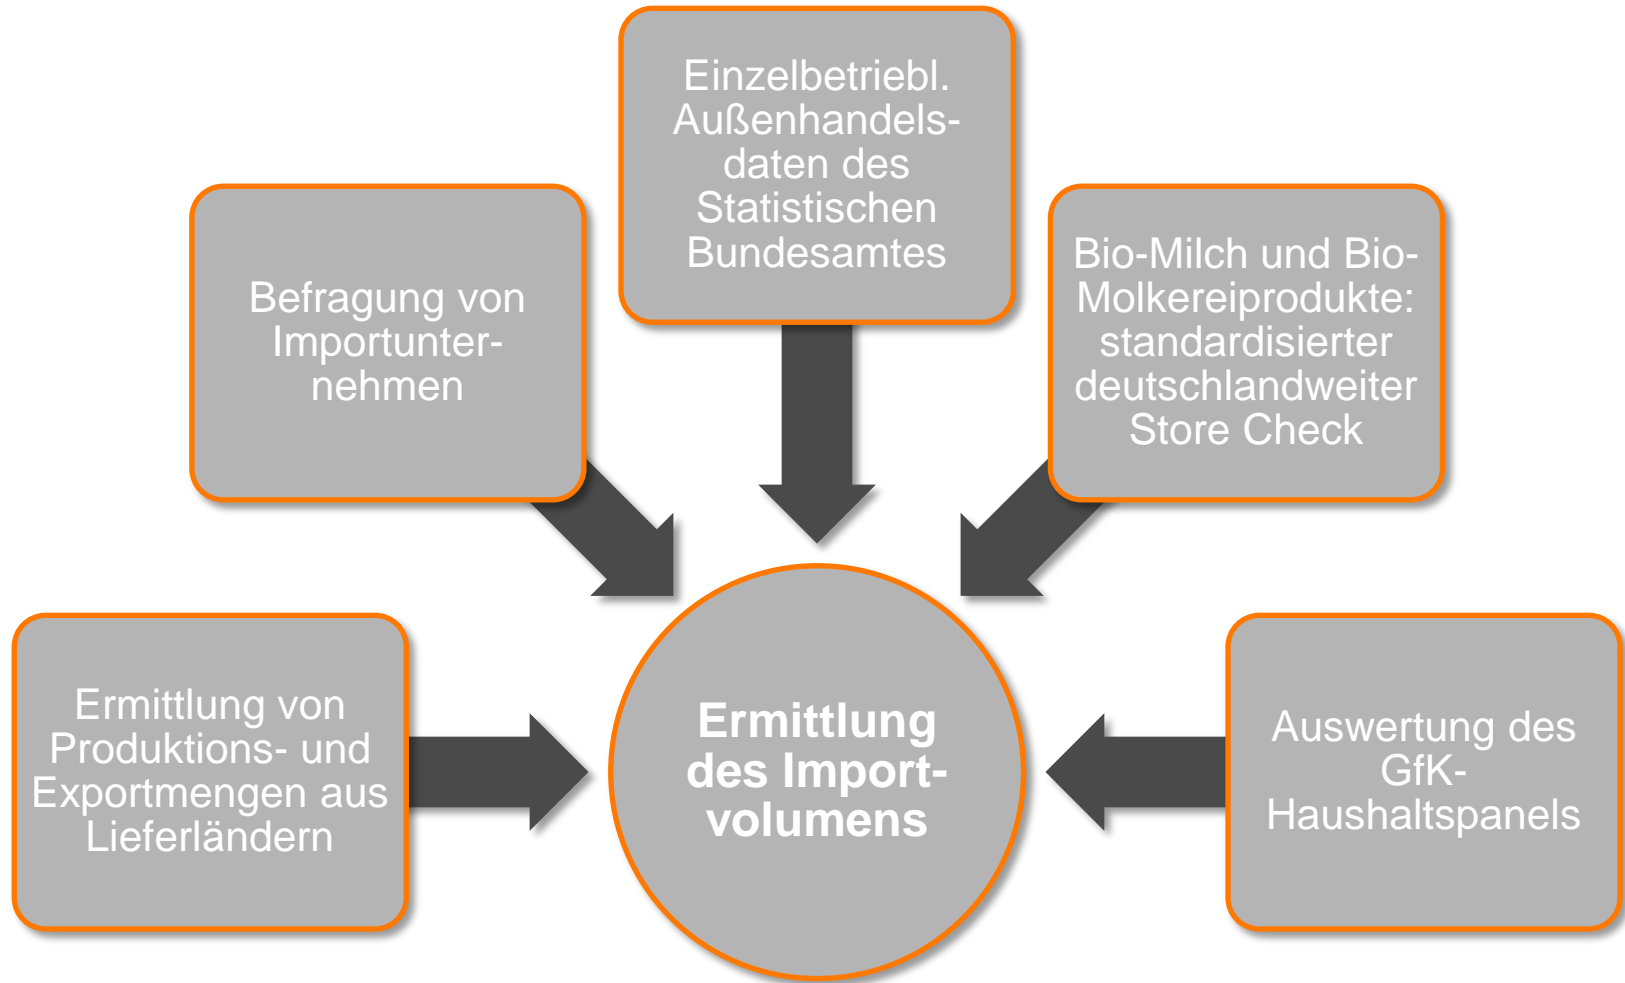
Einzelbetriebl. Außenhandelsdaten des Statistischen Bundesamtes

Befragung von Importunternehmen

Bio-Milch und Bio-Molkereiprodukte: standardisierter deutschlandweiter Store Check

Ermittlung von Produktions- und Exportmengen aus Lieferländern

Ermittlung des Importvolumens

Auswertung des GfK-Haushaltspanels